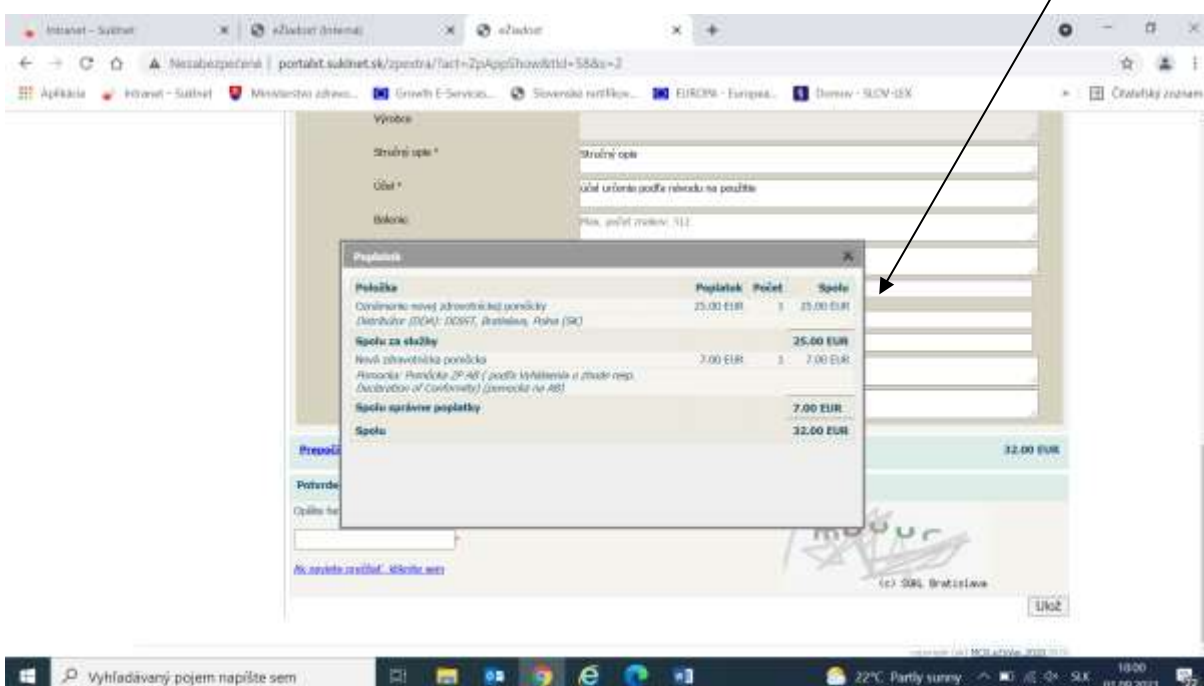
Intranet - Suklnet | eŽiadosť (Interná) | eŽiadosť

Nezabezpečené | portalst.suklnet.sk/zpextra/?act=ZpAppShow&tId=58&s=2

Aplikácie | Intranet - Suklnet | Ministerstvo zdravo... | Growth E-Services... | Slovenské notifikov... | EUROPA - Europea... | Domov - SLOV-LEX | Čitateľský zoznam

Výrobca

Stručný opis *
Stručný opis

Účel *
účel určenia podľa návodu na použitie

Balenie
Max. počet znakov: 512

Poplatok

| Položka | Poplatok | Počet | Spolu |
|---|---|---|---|
| Oznámenie novej zdravotníckej pomôcky<br>Distribútor (DOA): DDSST, Bratislava, Praha (SK) | 25.00 EUR | 1 | 25.00 EUR |
| Spolu za služby | | | 25.00 EUR |
| Nová zdravotnícka pomôcka<br>Pomocka: Pomôcka ZP AB ( podľa Vyhlásenia o zhode resp. Declaration of Conformity) (pomocka na AB) | 7.00 EUR | 1 | 7.00 EUR |
| Spolu správne poplatky | | | 7.00 EUR |
| Spolu | | | 32.00 EUR |

Prepoč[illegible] 32.00 EUR

Potvrde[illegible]

Opíšte te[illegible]

Ak neviete rozlíšiť, kliknite sem

(c) ŠÚKL Bratislava

Ulož

Vyhľadávaný pojem napíšte sem

22°C Partly sunny SLK 18:00